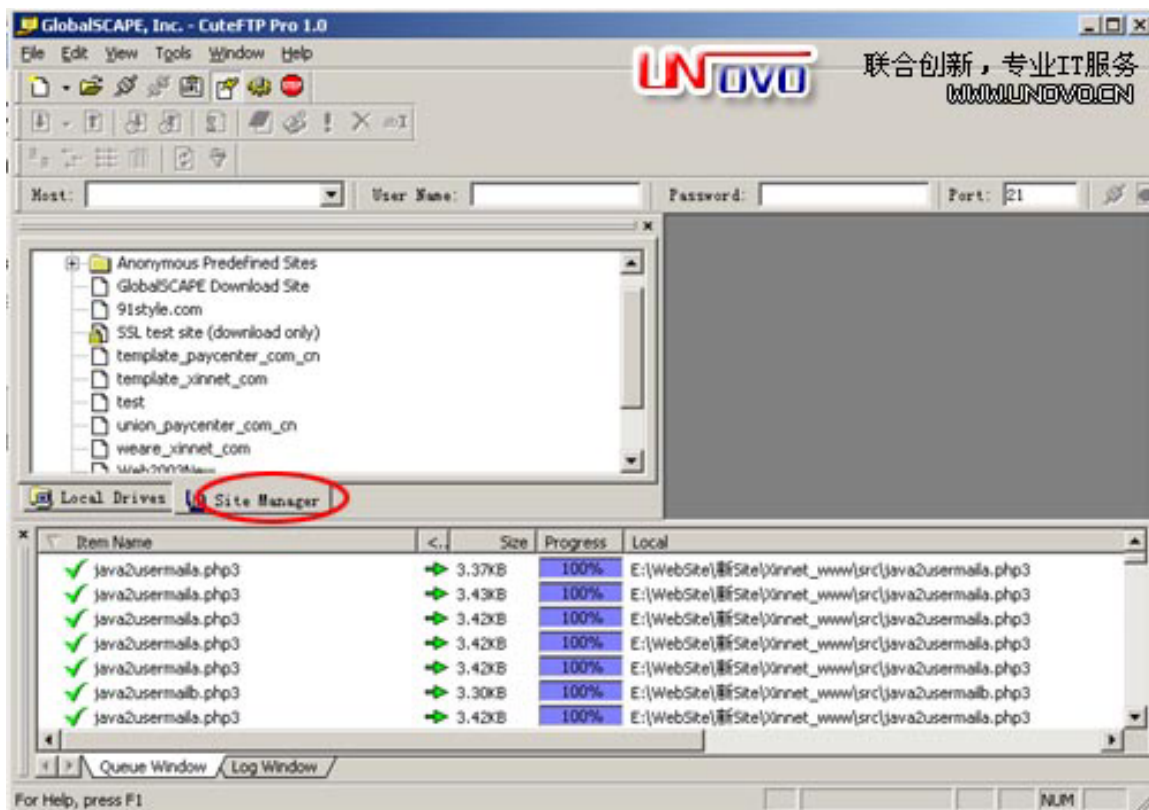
GlobalSCAPE, Inc. - CuteFTP Pro 1.0

File Edit View Tools Window Help

UNOVO 联合创新，专业IT服务 WWW.UNOVO.CN

Host: User Name: Password: Port: 21

Anonymous Predefined Sites
GlobalSCAPE Download Site
91style.com
SSL test site (download only)
template_paycenter_com_cn
template_xinnet_com
test
union_paycenter_com_cn
weare_xinnet_com
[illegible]

Local Drives Site Manager

| Item Name | <.. | Size | Progress | Local |
|---|---|---|---|---|
| java2usermaila.php3 | | 3.37KB | 100% | E:\WebSite\新Site\Xinnet_www\src\java2usermaila.php3 |
| java2usermaila.php3 | | 3.43KB | 100% | E:\WebSite\新Site\Xinnet_www\src\java2usermaila.php3 |
| java2usermaila.php3 | | 3.42KB | 100% | E:\WebSite\新Site\Xinnet_www\src\java2usermaila.php3 |
| java2usermaila.php3 | | 3.42KB | 100% | E:\WebSite\新Site\Xinnet_www\src\java2usermaila.php3 |
| java2usermaila.php3 | | 3.42KB | 100% | E:\WebSite\新Site\Xinnet_www\src\java2usermaila.php3 |
| java2usermailb.php3 | | 3.30KB | 100% | E:\WebSite\新Site\Xinnet_www\src\java2usermailb.php3 |
| java2usermaila.php3 | | 3.42KB | 100% | E:\WebSite\新Site\Xinnet_www\src\java2usermaila.php3 |

Queue Window Log Window

For Help, press F1 NUM